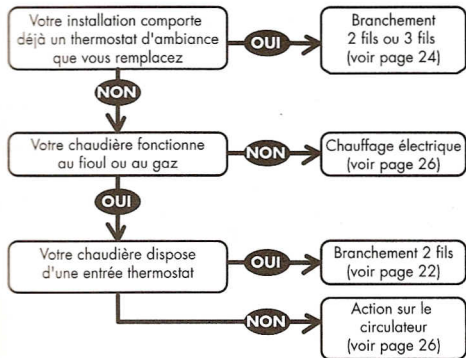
Votre installation comporte déjà un thermostat d'ambiance que vous remplacez

OUI

Branchement 2 fils ou 3 fils (voir page 24)

NON

Votre chaudière fonctionne au fioul ou au gaz

NON

Chauffage électrique (voir page 26)

OUI

Votre chaudière dispose d'une entrée thermostat

OUI

Branchement 2 fils (voir page 22)

NON

Action sur le circulateur (voir page 26)